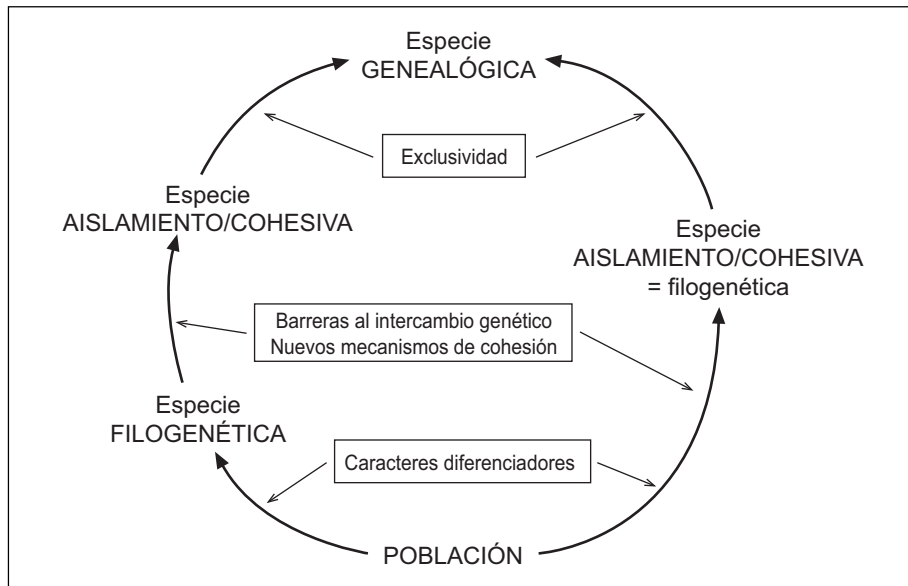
Especie
GENEALÓGICA

Exclusividad

Especie
AISLAMIENTO/COHESIVA

Especie
AISLAMIENTO/COHESIVA
= filogenética

Barreras al intercambio genético
Nuevos mecanismos de cohesión

Especie
FILOGENÉTICA

Caracteres diferenciadores

POBLACIÓN